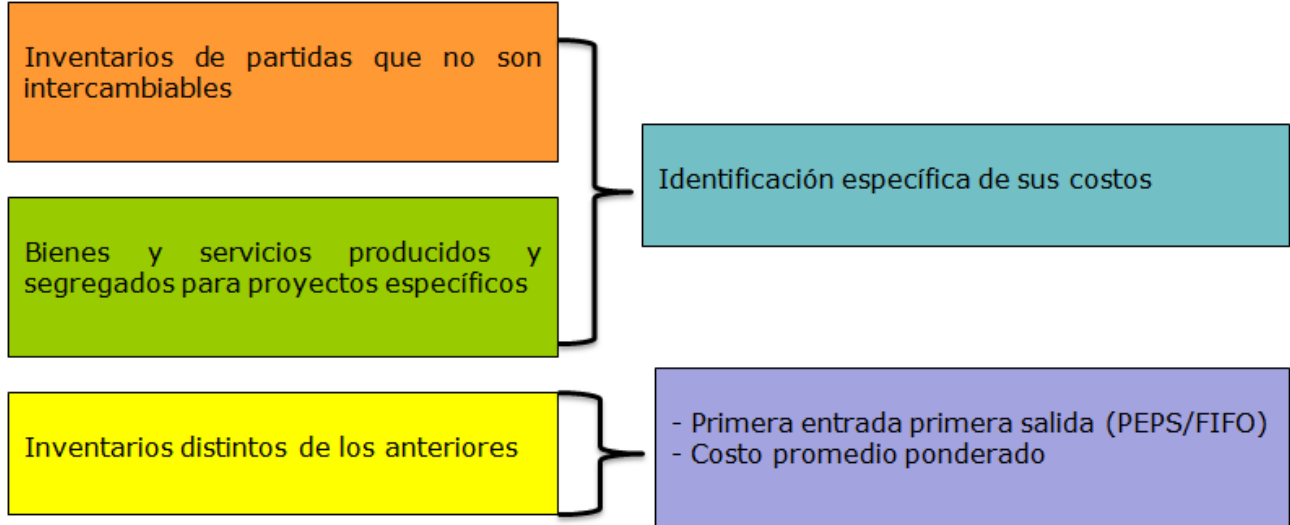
Inventarios de partidas que no son intercambiables

Bienes y servicios producidos y segregados para proyectos específicos

Identificación específica de sus costos

Inventarios distintos de los anteriores

- Primera entrada primera salida (PEPS/FIFO)
- Costo promedio ponderado